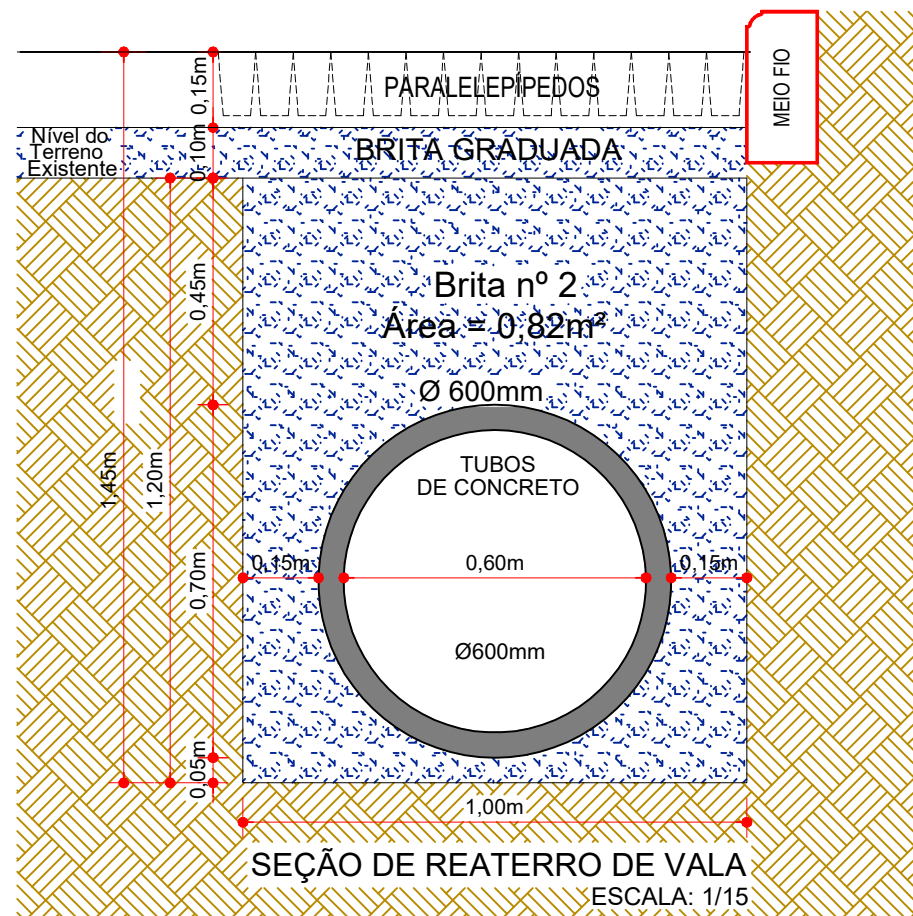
0,15m
PARALELEPÍPEDOS
MEIO FIO
Nível do Terreno Existente
0,10m
BRITA GRADUADA
0,45m
Brita nº 2
Área = 0,82m²
Ø 600mm
1,45m
1,20m
TUBOS DE CONCRETO
0,15m
0,60m
0,15m
0,70m
Ø600mm
0,05m
1,00m
SEÇÃO DE REATERRO DE VALA
ESCALA: 1/15